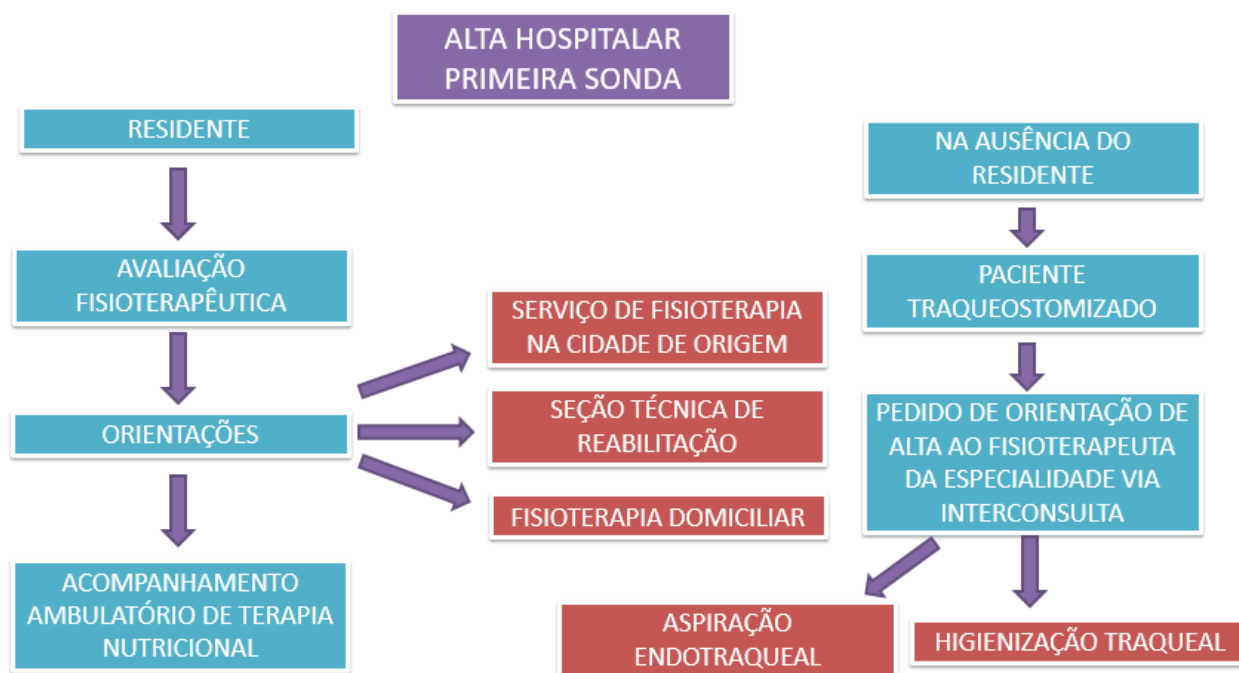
ALTA HOSPITALAR
PRIMEIRA SONDA

RESIDENTE

AVALIAÇÃO FISIOTERAPÊUTICA

ORIENTAÇÕES

ACOMPANHAMENTO AMBULATÓRIO DE TERAPIA NUTRICIONAL

SERVIÇO DE FISIOTERAPIA NA CIDADE DE ORIGEM

SEÇÃO TÉCNICA DE REABILITAÇÃO

FISIOTERAPIA DOMICILIAR

NA AUSÊNCIA DO RESIDENTE

PACIENTE TRAQUEOSTOMIZADO

PEDIDO DE ORIENTAÇÃO DE ALTA AO FISIOTERAPEUTA DA ESPECIALIDADE VIA INTERCONSULTA

ASPIRAÇÃO ENDOTRAQUEAL

HIGIENIZAÇÃO TRAQUEAL